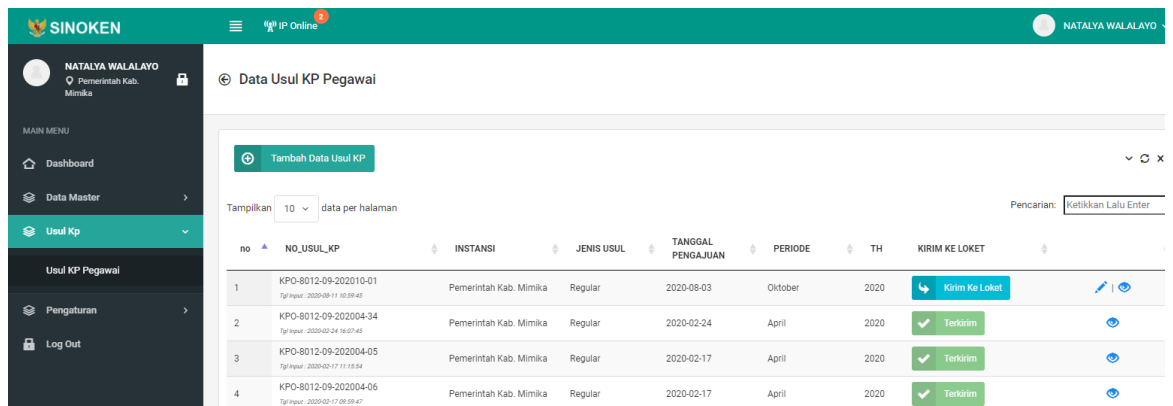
SINOKEN

IP Online 2

NATALYA WALALAYO

NATALYA WALALAYO
Pemerintah Kab. Mimika

MAIN MENU

Dashboard

Data Master

Usul Kp

Usul KP Pegawai

Pengaturan

Log Out

Data Usul KP Pegawai

Tambah Data Usul KP

Tampilkan 10 data per halaman

Pencarian: Ketikkan Lalu Enter

| no | NO_USUL_KP | INSTANSI | JENIS USUL | TANGGAL PENGAJUAN | PERIODE | TH | KIRIM KE LOKET | |
|---|---|---|---|---|---|---|---|---|
| 1 | KPO-8012-09-202010-01 Tgl Input : 2020-08-11 10:59:45 | Pemerintah Kab. Mimika | Regular | 2020-08-03 | Oktober | 2020 | Kirim Ke Loket | \| |
| 2 | KPO-8012-09-202004-34 Tgl Input : 2020-02-24 16:07:45 | Pemerintah Kab. Mimika | Regular | 2020-02-24 | April | 2020 | Terkirim | |
| 3 | KPO-8012-09-202004-05 Tgl Input : 2020-02-17 11:15:54 | Pemerintah Kab. Mimika | Regular | 2020-02-17 | April | 2020 | Terkirim | |
| 4 | KPO-8012-09-202004-06 Tgl Input : 2020-02-17 09:59:47 | Pemerintah Kab. Mimika | Regular | 2020-02-17 | April | 2020 | Terkirim | |